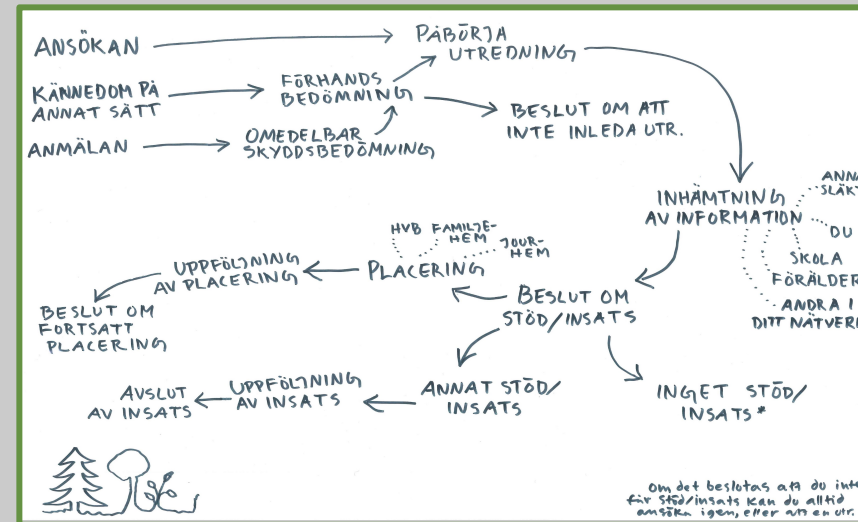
ANSÖKAN

KÄNNEDOM PÅ ANNAT SÄTT

ANMÄLAN

PÅBÖRJA UTREDNING

FÖRHANDS BEDÖMNING

OMEDELBAR SKYDDSBEDÖMNING

BESLUT OM ATT INTE INLEDA UTR.

INHÄMTNING AV INFORMATION

ANN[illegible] SLÄKT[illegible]

DU

SKOLA

FÖRÄLDER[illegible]

ANDRA I DITT NÄTVER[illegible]

HVB

FAMILJE-HEM

JOUR-HEM

PLACERING

UPPFÖLJNING AV PLACERING

BESLUT OM FORTSATT PLACERING

BESLUT OM STÖD/INSATS

ANNAT STÖD/ INSATS

UPPFÖLJNING AV INSATS

AVSLUT AV INSATS

INGET STÖD/ INSATS*

Om det beslutas att du int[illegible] får stöd/insats kan du alltid ansöka igen, eller att en utr.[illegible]